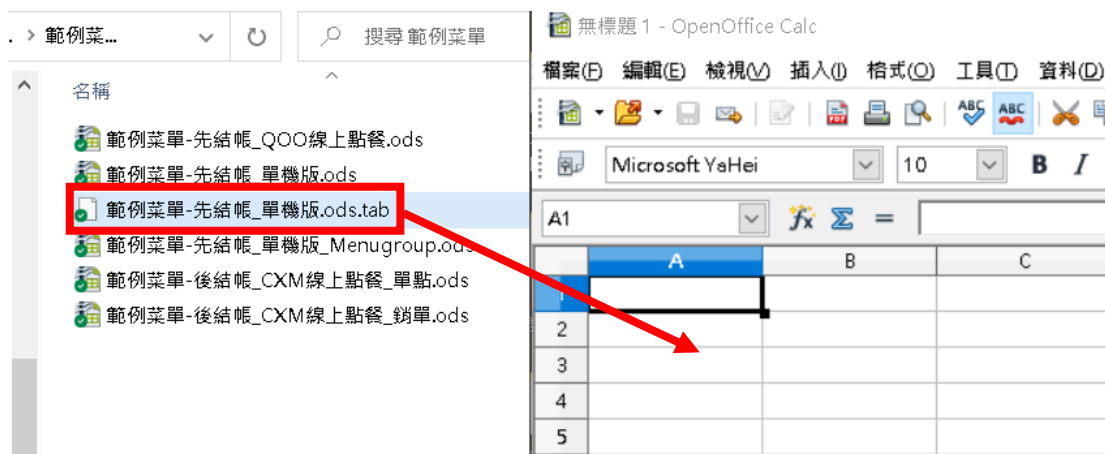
. > 範例菜...
搜尋 範例菜單
名稱
範例菜單-先結帳_QOO線上點餐.ods
範例菜單-先結帳_單機版.ods
範例菜單-先結帳_單機版.ods.tab
範例菜單-先結帳_單機版_Menugroup.ods
範例菜單-後結帳_CXM線上點餐_單點.ods
範例菜單-後結帳_CXM線上點餐_銷單.ods

無標題 1 - OpenOffice Calc
檔案(F) 編輯(E) 檢視(V) 插入(I) 格式(O) 工具(T) 資料(D)
Microsoft YaHei
10
B I
A1
$\Sigma$ =

| | A | B | C |
|---|---|---|---|
| 1 | | | |
| 2 | | | |
| 3 | | | |
| 4 | | | |
| 5 | | | |